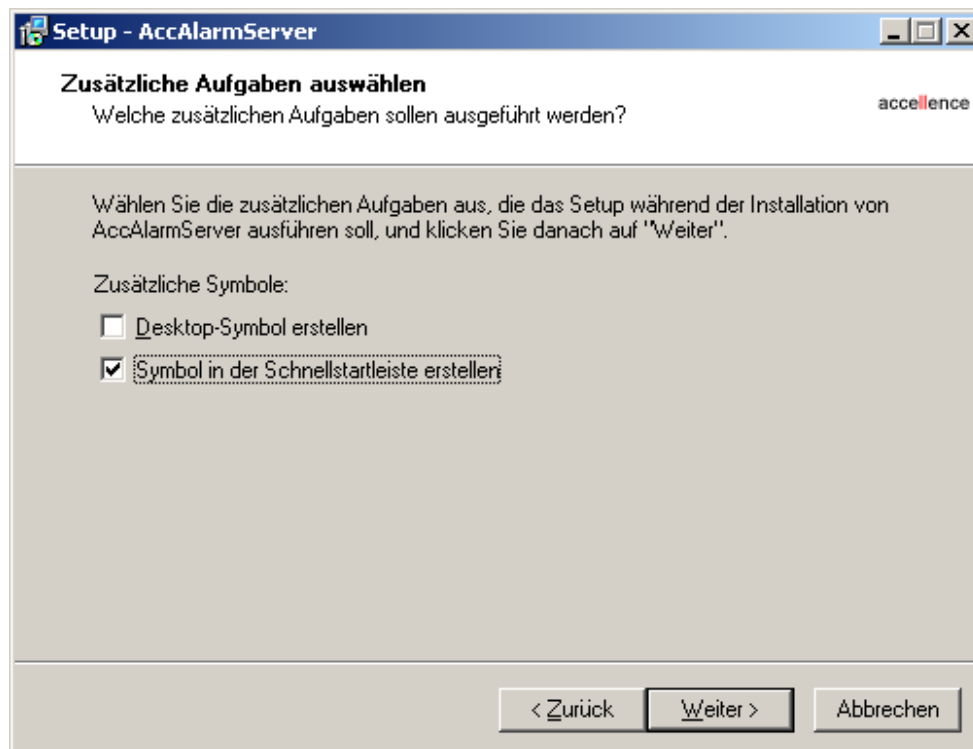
Setup - AccAlarmServer

Zusätzliche Aufgaben auswählen
Welche zusätzlichen Aufgaben sollen ausgeführt werden?

accellence

Wählen Sie die zusätzlichen Aufgaben aus, die das Setup während der Installation von AccAlarmServer ausführen soll, und klicken Sie danach auf "Weiter".

Zusätzliche Symbole:

Desktop-Symbol erstellen

Symbol in der Schnellstartleiste erstellen

< Zurück

Weiter >

Abbrechen